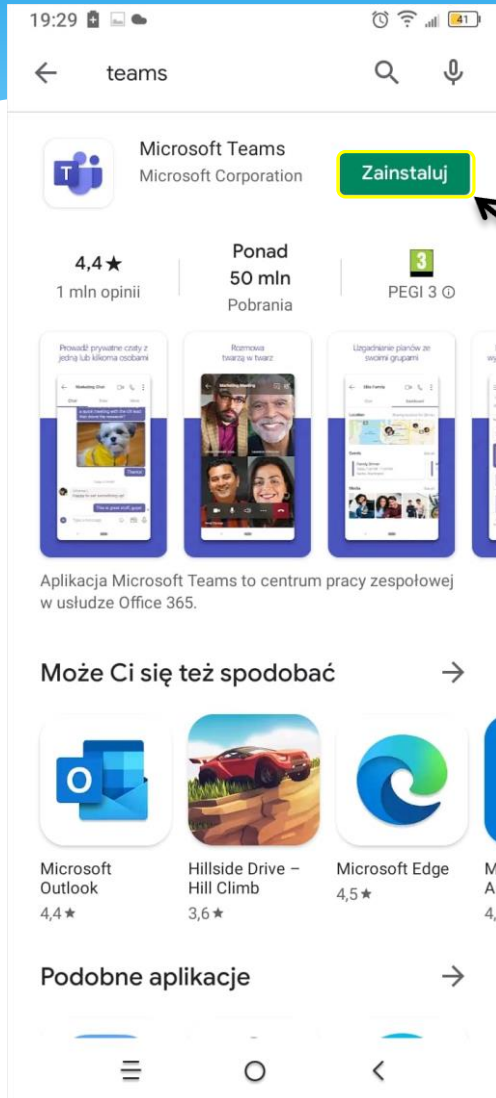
19:29 41

teams

Microsoft Teams
Microsoft Corporation

Zainstaluj

4,4★
1 mln opinii

Ponad
50 mln
Pobrania

3
PEGI 3

Prowadź prywatne czaty z jedną lub kilkoma osobami

Rozmowa twarzą w twarz

Uzgadnianie planów ze swoimi grupami

Aplikacja Microsoft Teams to centrum pracy zespołowej w usłudze Office 365.

Może Ci się też spodobać

Microsoft Outlook
4,4★

Hillside Drive – Hill Climb
3,6★

Microsoft Edge
4,5★

M
A
4,

Podobne aplikacje